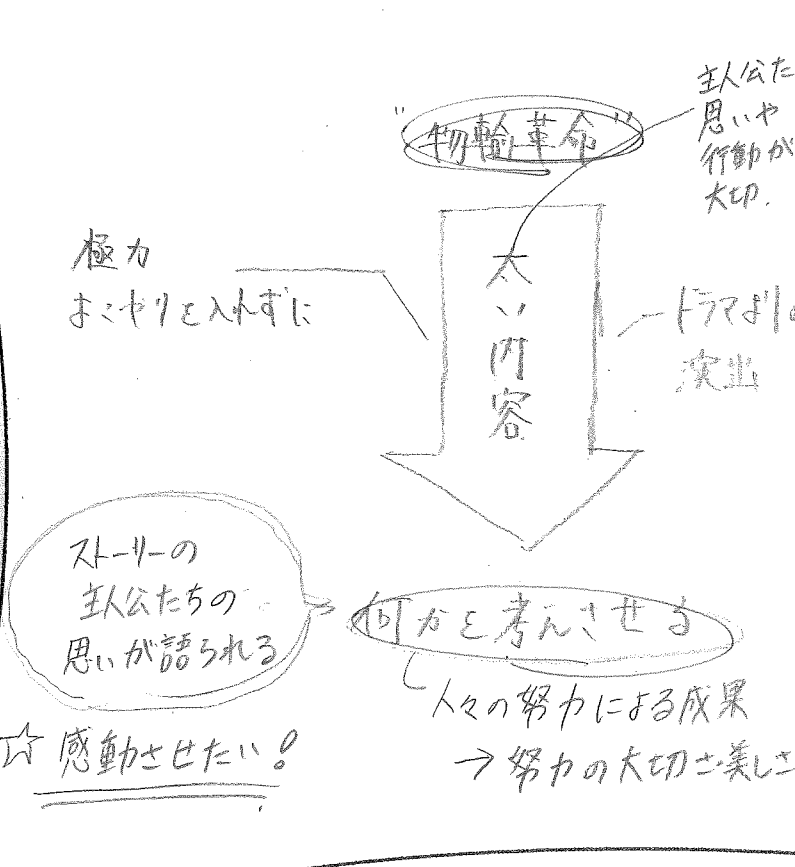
"物輸革命"

主人公た
思いや
行動が
大切.

極力
まこやりを入れずに

太い内容

ドラマよりの
演出

ストーリーの
主人公たちの
思いが語られる

何かを考えさせる

人々の努力による成果
→ 努力の大切さ楽しさ

☆ 感動させたい!